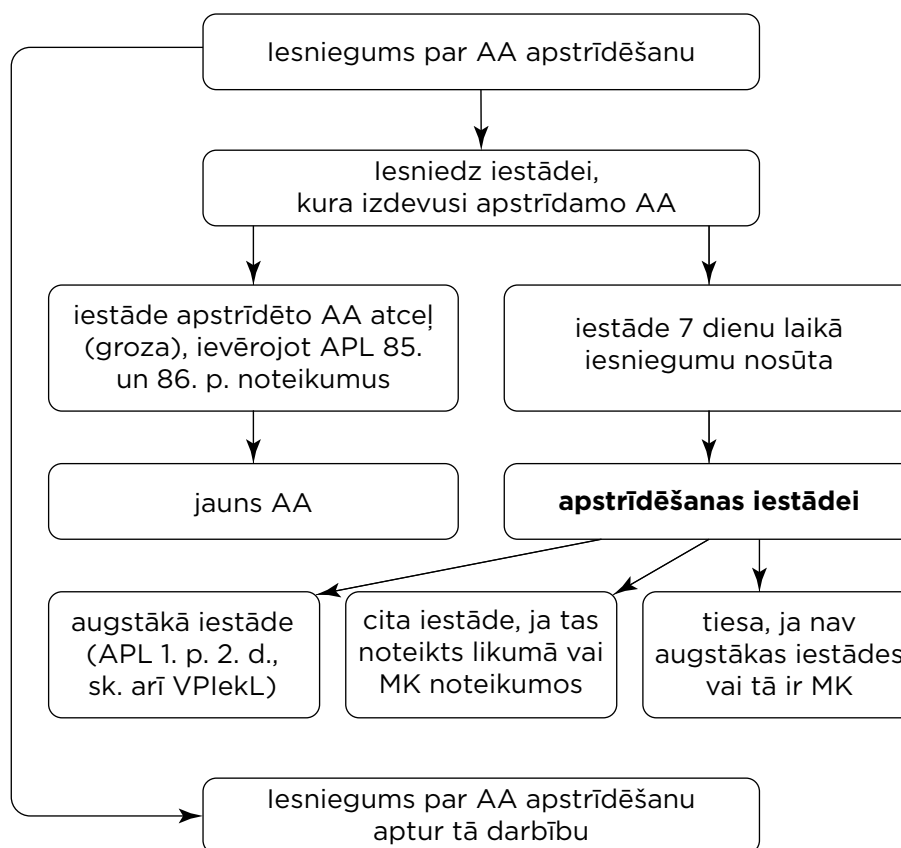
Iesniegums par AA apstrīdēšanu

Iesniedz iestādei, kura izdevusi apstrīdamo AA

iestāde apstrīdēto AA atceļ (groza), ievērojot APL 85. un 86. p. noteikumus

iestāde 7 dienu laikā iesniegumu nosūta

jauns AA

**apstrīdēšanas iestādei**

augstākā iestāde (APL 1. p. 2. d., sk. arī VPIekL)

cita iestāde, ja tas noteikts likumā vai MK noteikumos

tiesa, ja nav augstākas iestādes vai tā ir MK

Iesniegums par AA apstrīdēšanu aptur tā darbību